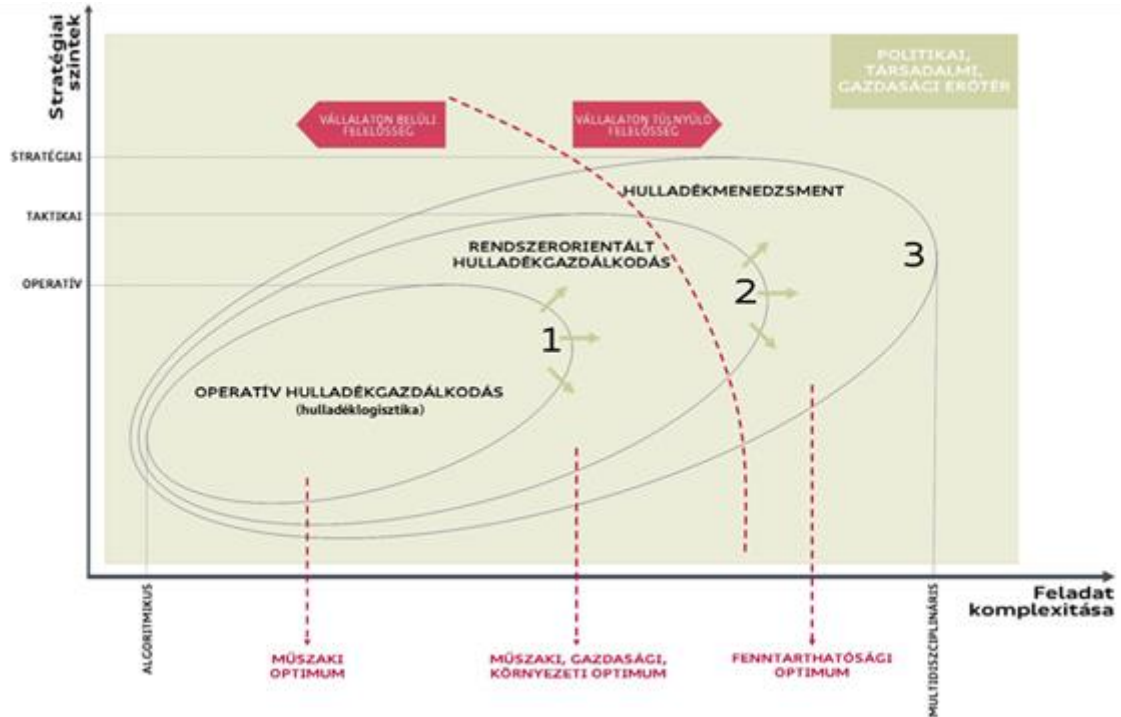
Stratégiai szintek

POLITIKAI, TÁRSADALMI, GAZDASÁGI ERŐTÉR

VÁLLALATON BELÜLI FELELŐSSÉG

VÁLLALATON TÚLNYÚLÓ FELELŐSSÉG

STRATÉGIAI

TAKTIKAI

OPERATÍV

HULLADÉKMENEDZSMENT

RENDSZERORIENTÁLT HULLADÉKGAZDÁLKODÁS

3

2

1

OPERATÍV HULLADÉKGAZDÁLKODÁS (hulladéklogisztika)

ALGORITMIKUS

MULTIDISZCIPLINÁRIS

Feladat komplexitása

MŰSZAKI OPTIMUM

MŰSZAKI, GAZDASÁGI, KÖRNYEZETI OPTIMUM

FENNTARTHATÓSÁGI OPTIMUM